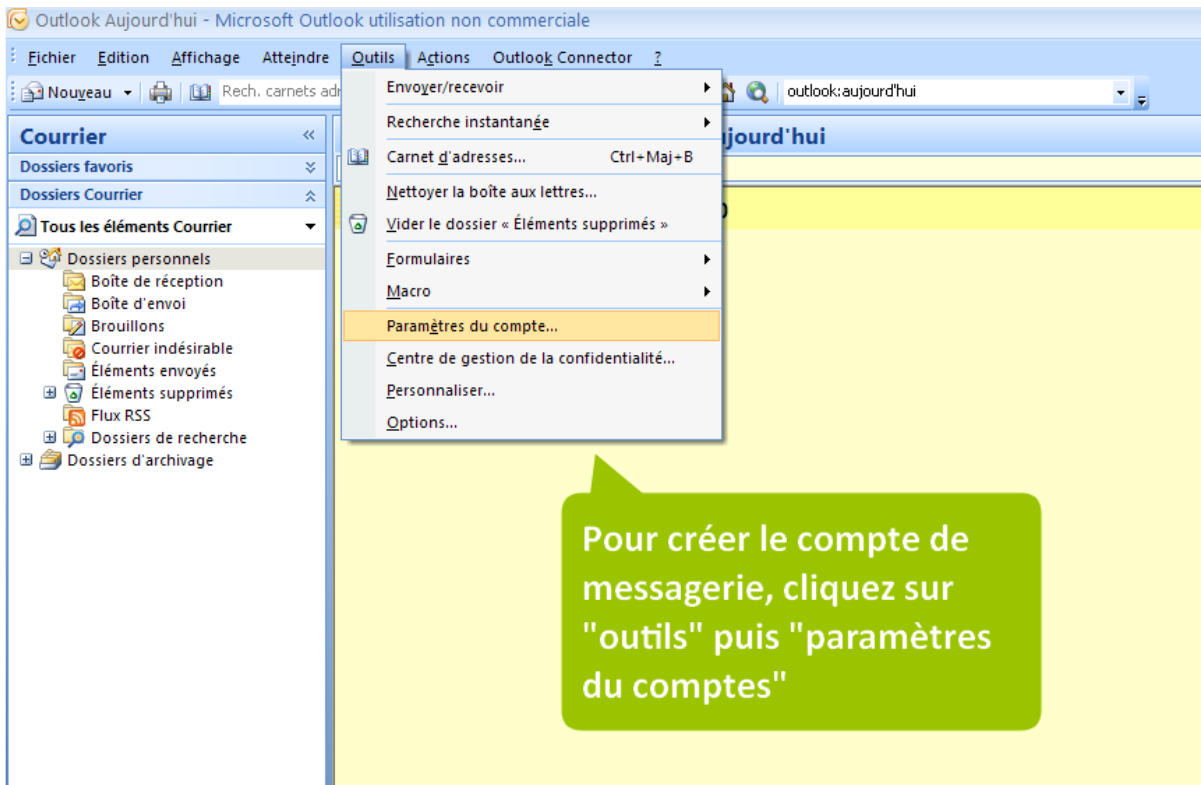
Outlook Aujourd'hui - Microsoft Outlook utilisation non commerciale

Fichier Edition Affichage Atteindre Outils Actions Outlook Connector ?

Nouveau Rech. carnets adr outlook:aujourd'hui

Courrier
Dossiers favoris
Dossiers Courrier
Tous les éléments Courrier
Dossiers personnels
Boîte de réception
Boîte d'envoi
Brouillons
Courrier indésirable
Éléments envoyés
Éléments supprimés
Flux RSS
Dossiers de recherche
Dossiers d'archivage

Envoyer/recevoir
Recherche instantanée
Carnet d'adresses... Ctrl+Maj+B
Nettoyer la boîte aux lettres...
Vider le dossier « Éléments supprimés »
Formulaires
Macro
Paramètres du compte...
Centre de gestion de la confidentialité...
Personnaliser...
Options...

ujourd'hui

Pour créer le compte de messagerie, cliquez sur "outils" puis "paramètres du comptes"